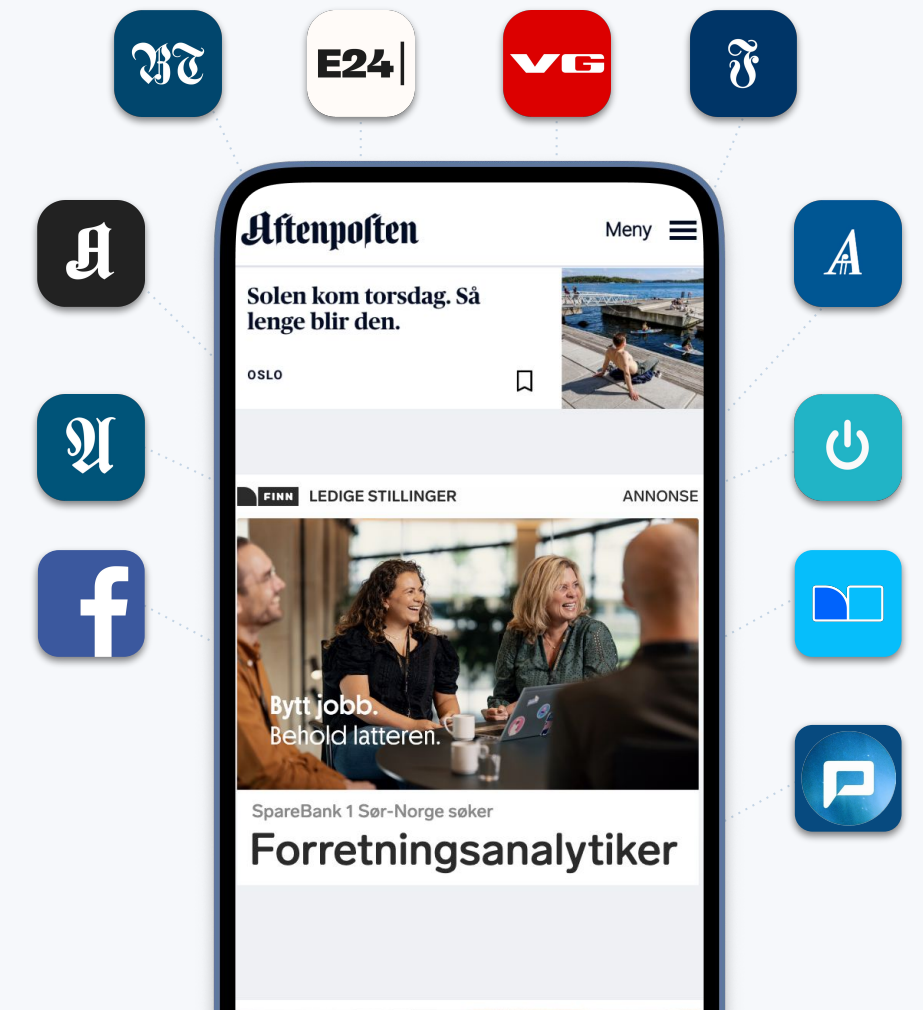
BT

E24

VG

F

A

A

A

f

Aftenposten

Meny

Solen kom torsdag. Så lenge blir den.

OSLO

FINN LEDIGE STILLINGER

ANNONSE

Bytt jobb.
Behold latteren.

SpareBank 1 Sør-Norge søker

Forretningsanalytiker